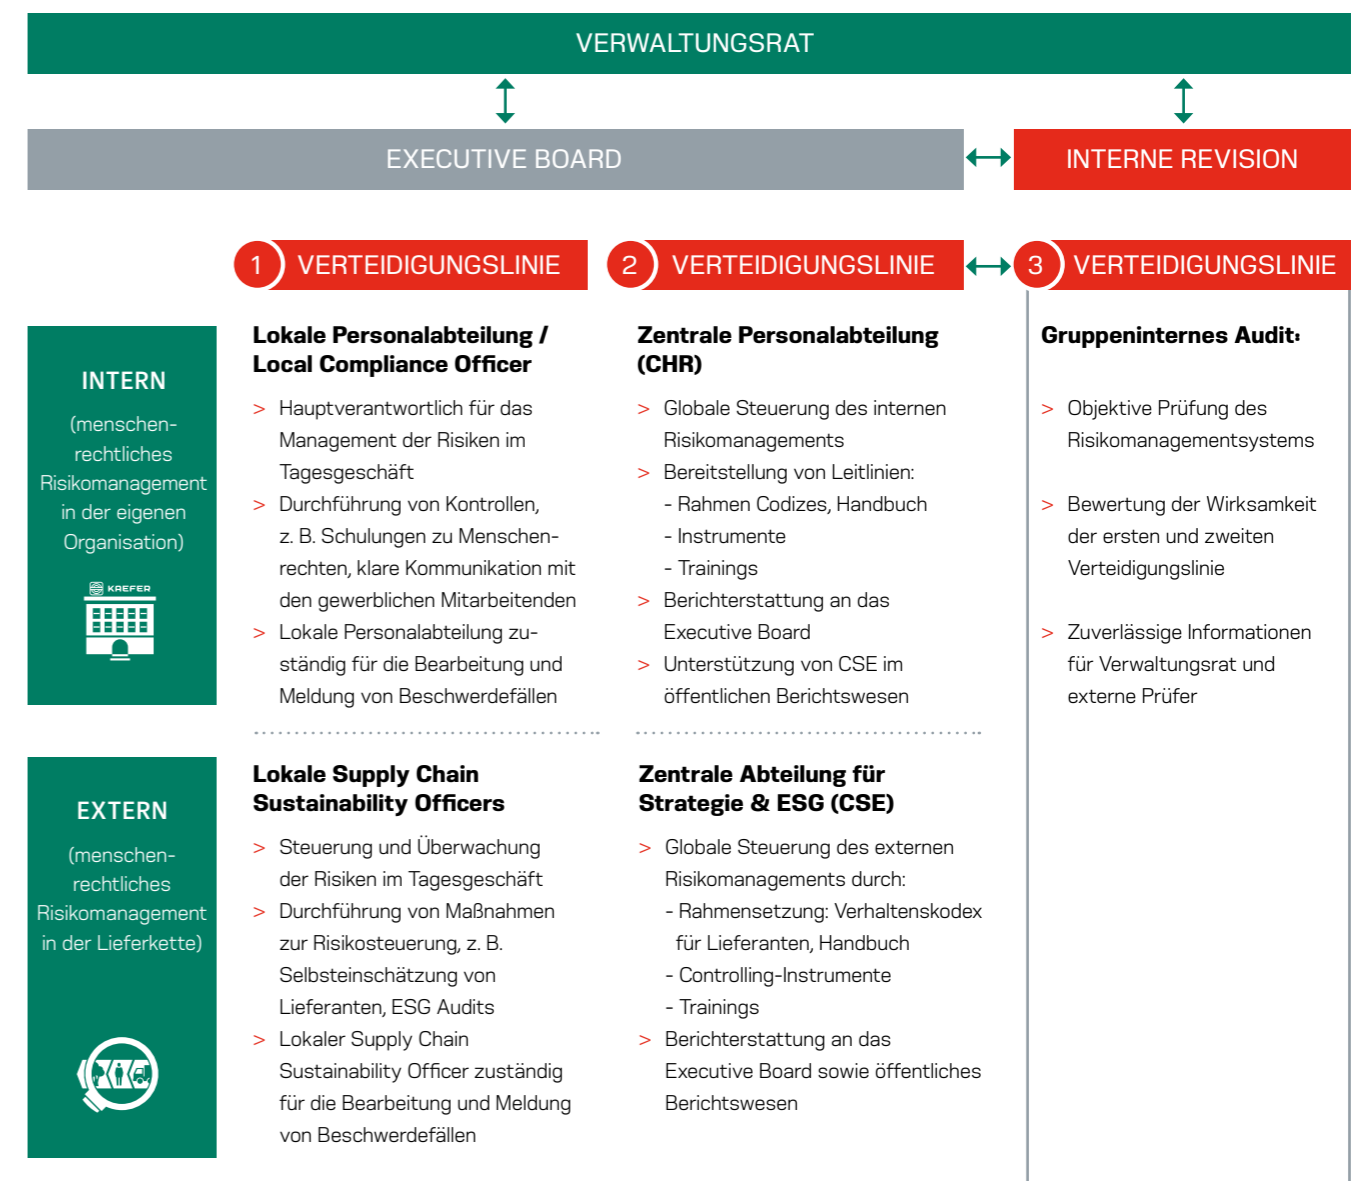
VERWALTUNGSRAT

EXECUTIVE BOARD

INTERNE REVISION

1 VERTEIDIGUNGSLINIE

2 VERTEIDIGUNGSLINIE

3 VERTEIDIGUNGSLINIE

INTERN

(menschenrechtliches Risikomanagement in der eigenen Organisation)

KAEFER

Lokale Personalabteilung / Local Compliance Officer

> Hauptverantwortlich für das Management der Risiken im Tagesgeschäft
> Durchführung von Kontrollen, z. B. Schulungen zu Menschenrechten, klare Kommunikation mit den gewerblichen Mitarbeitenden
> Lokale Personalabteilung zuständig für die Bearbeitung und Meldung von Beschwerdefällen

Zentrale Personalabteilung (CHR)

> Globale Steuerung des internen Risikomanagements
> Bereitstellung von Leitlinien:
- Rahmen Codizes, Handbuch
- Instrumente
- Trainings
> Berichterstattung an das Executive Board
> Unterstützung von CSE im öffentlichen Berichtswesen

Gruppeninternes Audit:

> Objektive Prüfung des Risikomanagementsystems

> Bewertung der Wirksamkeit der ersten und zweiten Verteidigungslinie

> Zuverlässige Informationen für Verwaltungsrat und externe Prüfer

EXTERN

(menschenrechtliches Risikomanagement in der Lieferkette)

Lokale Supply Chain Sustainability Officers

> Steuerung und Überwachung der Risiken im Tagesgeschäft
> Durchführung von Maßnahmen zur Risikosteuerung, z. B. Selbsteinschätzung von Lieferanten, ESG Audits
> Lokaler Supply Chain Sustainability Officer zuständig für die Bearbeitung und Meldung von Beschwerdefällen

Zentrale Abteilung für Strategie & ESG (CSE)

> Globale Steuerung des externen Risikomanagements durch:
- Rahmensetzung: Verhaltenskodex für Lieferanten, Handbuch
- Controlling-Instrumente
- Trainings
> Berichterstattung an das Executive Board sowie öffentliches Berichtswesen